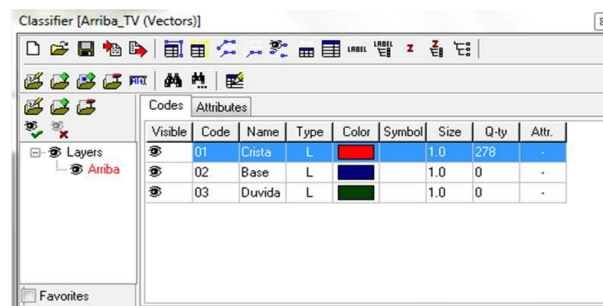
Classifier [Arriba_TV (Vectors)]

LABEL

z

Layers
Arriba

Codes | Attributes

| Visible | Code | Name | Type | Color | Symbol | Size | Q-ty | Attr. |
|---|---|---|---|---|---|---|---|---|
| | 01 | Crista | L | | | 1.0 | 278 | - |
| | 02 | Base | L | | | 1.0 | 0 | - |
| | 03 | Duvida | L | | | 1.0 | 0 | - |

Favorites